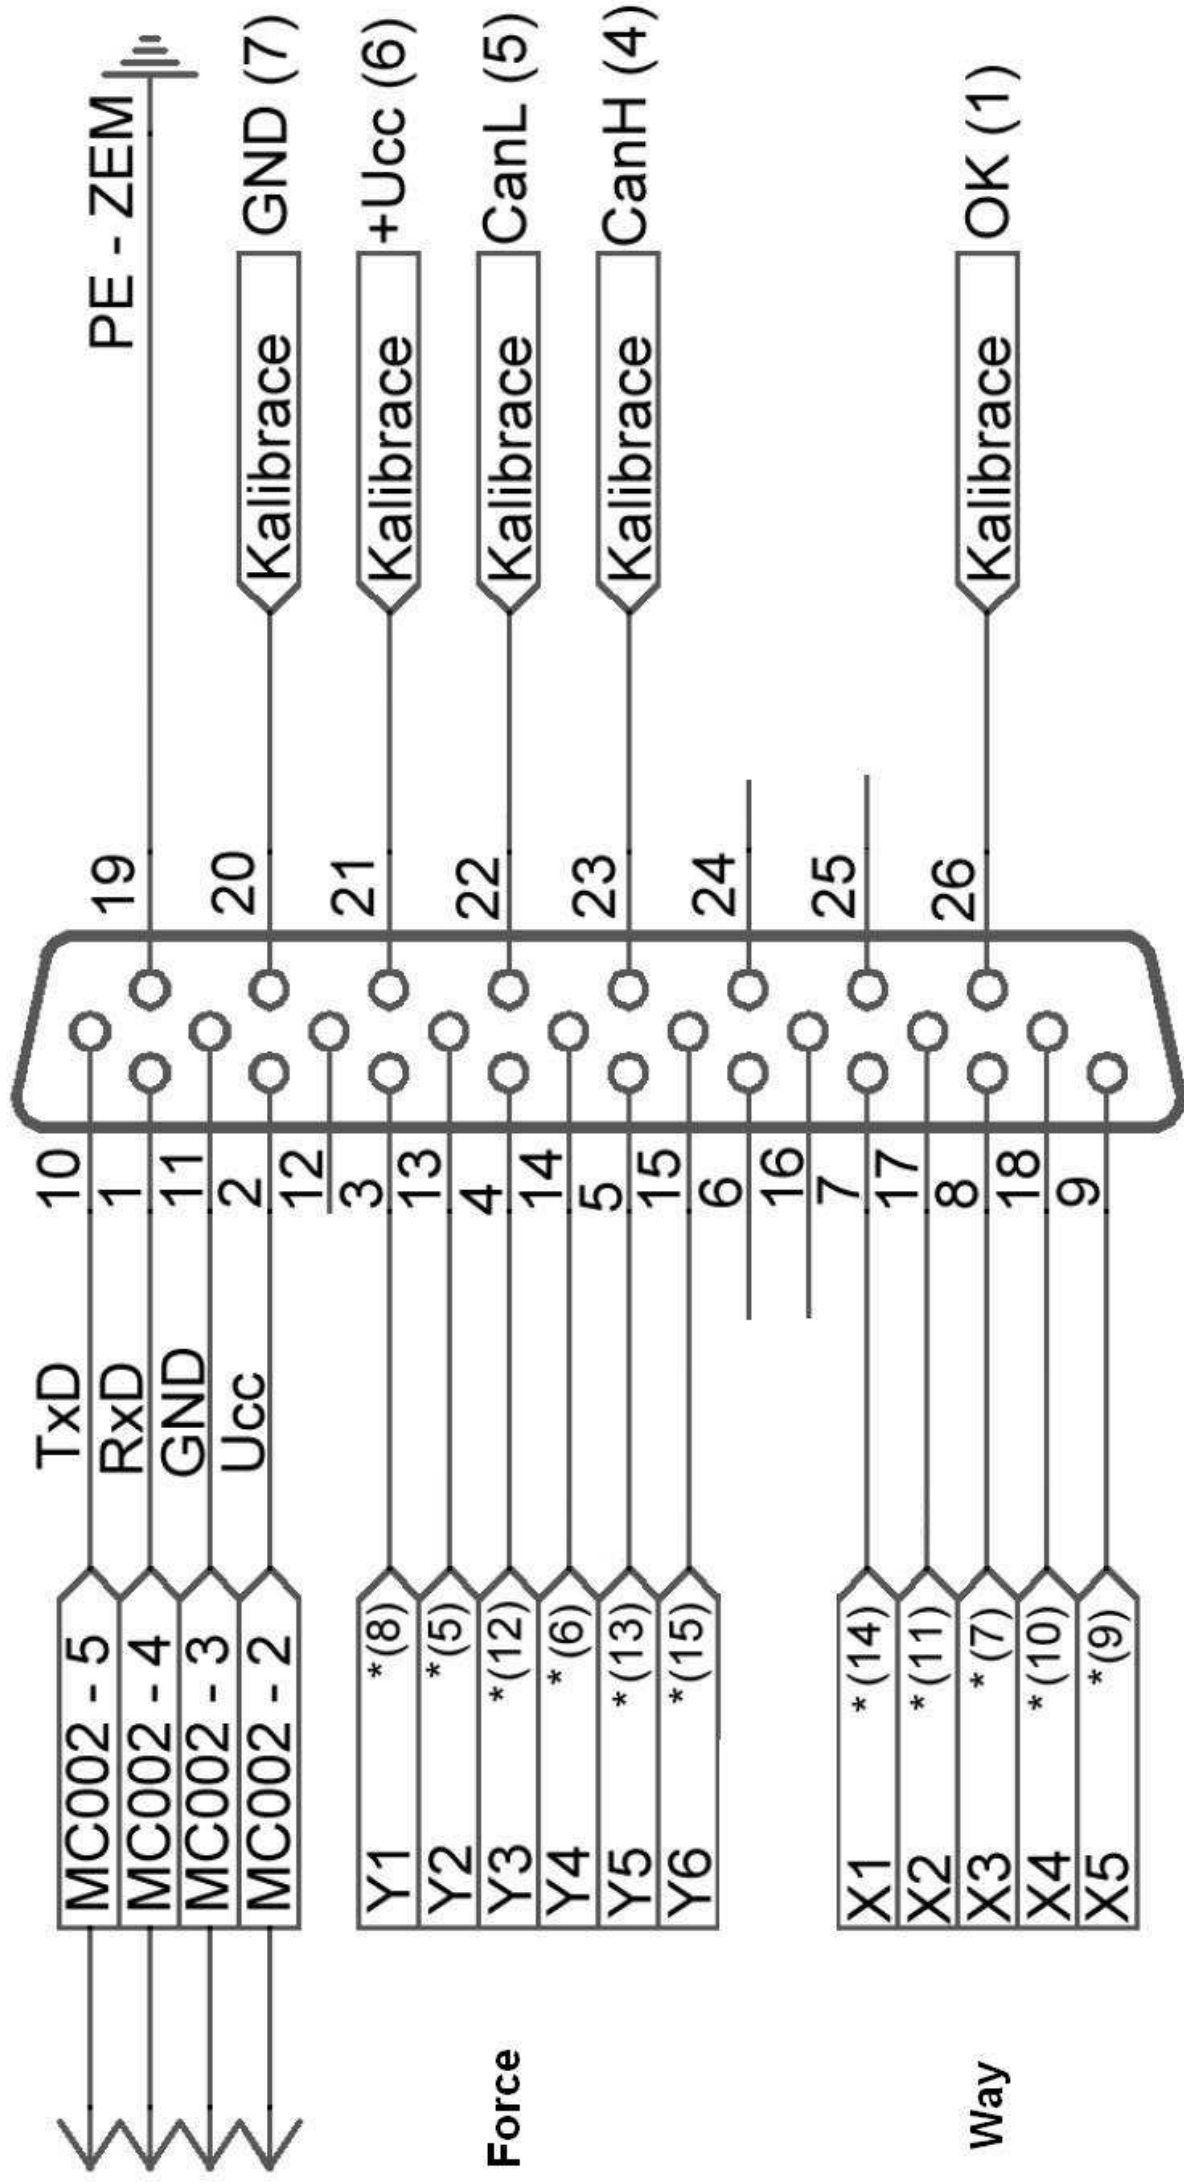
PE - ZEM
Kalibrace GND (7)
Kalibrace +Ucc (6)
Kalibrace CanL (5)
Kalibrace CanH (4)
Kalibrace OK (1)

19
20
21
22
23
24
25
26

10
1
11
2
12
3
13
4
14
5
15
6
16
7
17
8
18
9

TxD
RxD
GND
Ucc

MC002 - 5
MC002 - 4
MC002 - 3
MC002 - 2

Y1 *(8)
Y2 *(5)
Y3 *(12)
Y4 *(6)
Y5 *(13)
Y6 *(15)

X1 *(14)
X2 *(11)
X3 *(7)
X4 *(10)
X5 *(9)

Force

Way